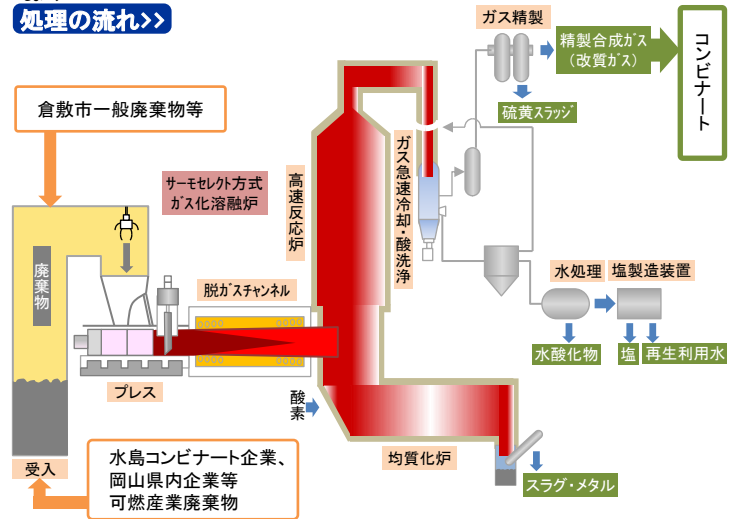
処理の流れ>>

倉敷市一般廃棄物等

サーモセレクト方式
ガス化溶融炉

廃棄物

脱ガスチャンネル

プレス

受入

水島コンビナート企業、
岡山県内企業等
可燃産業廃棄物

高速反応炉

酸素

均質化炉

スラグ・メタル

ガス急速冷却・酸洗浄

ガス精製

硫黄スラッジ

精製合成ガス
（改質ガス）

コンビナート

水処理

塩製造装置

水酸化物

塩

再生利用水